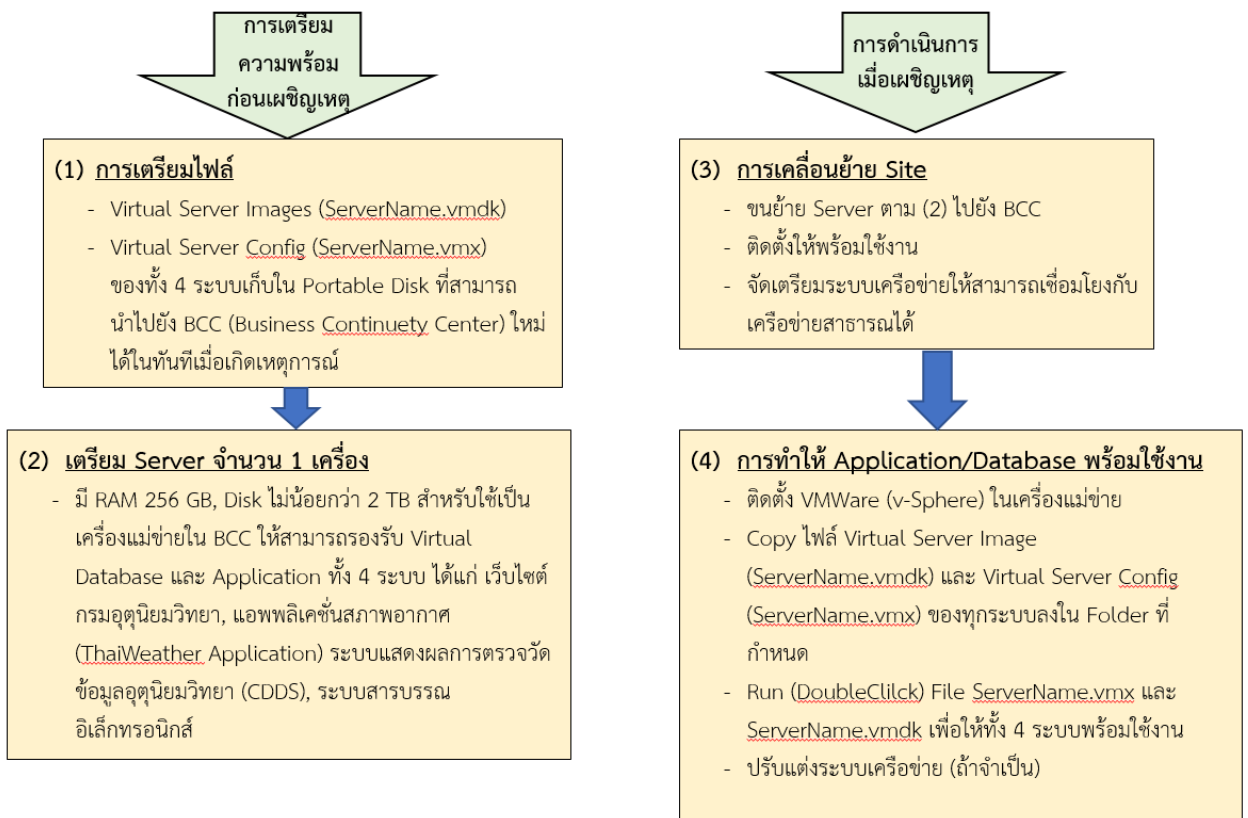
การเตรียมความพร้อมก่อนเผชิญเหตุ

(1) การเตรียมไฟล์

- Virtual Server Images (ServerName.vmdk)
- Virtual Server Config (ServerName.vmx) ของทั้ง 4 ระบบเก็บใน Portable Disk ที่สามารถนำไปยัง BCC (Business Continuety Center) ใหม่ได้ในทันทีเมื่อเกิดเหตุการณ์

(2) เตรียม Server จำนวน 1 เครื่อง

- มี RAM 256 GB, Disk ไม่น้อยกว่า 2 TB สำหรับใช้เป็นเครื่องแม่ข่ายใน BCC ให้สามารถรองรับ Virtual Database และ Application ทั้ง 4 ระบบ ได้แก่ เว็บไซต์กรมอุตุนิยมวิทยา, แอพพลิเคชั่นสภาพอากาศ (ThaiWeather Application) ระบบแสดงผลการตรวจวัดข้อมูลอุตุนิยมวิทยา (CDDS), ระบบสารบรรณอิเล็กทรอนิกส์

การดำเนินการเมื่อเผชิญเหตุ

(3) การเคลื่อนย้าย Site

- ขนย้าย Server ตาม (2) ไปยัง BCC
- ติดตั้งให้พร้อมใช้งาน
- จัดเตรียมระบบเครือข่ายให้สามารถเชื่อมโยงกับเครือข่ายสาธารณได้

(4) การทำให้ Application/Database พร้อมใช้งาน

- ติดตั้ง VMWare (v-Sphere) ในเครื่องแม่ข่าย
- Copy ไฟล์ Virtual Server Image (ServerName.vmdk) และ Virtual Server Config (ServerName.vmx) ของทุกระบบลงใน Folder ที่กำหนด
- Run (DoubleClilck) File ServerName.vmx และ ServerName.vmdk เพื่อให้ทั้ง 4 ระบบพร้อมใช้งาน
- ปรับแต่งระบบเครือข่าย (ถ้าจำเป็น)